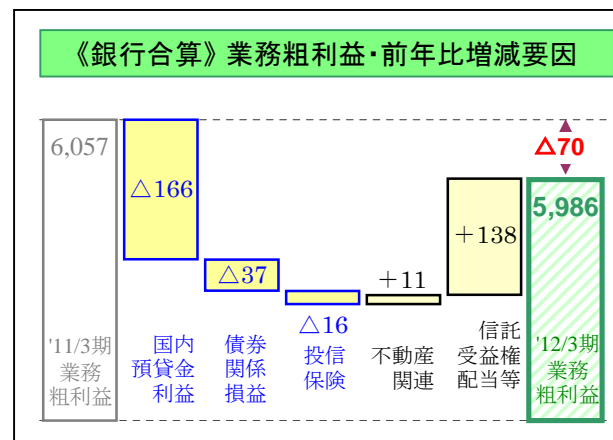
《銀行合算》業務粗利益・前年比増減要因

6,057

'11/3期
業務
粗利益

△166

国内
預貸金
利益

△37

債券
関係
損益

△16

投信
保険

+11

不動産
関連

+138

信託
受益権
配当等

△70

5,986

'12/3期
業務
粗利益